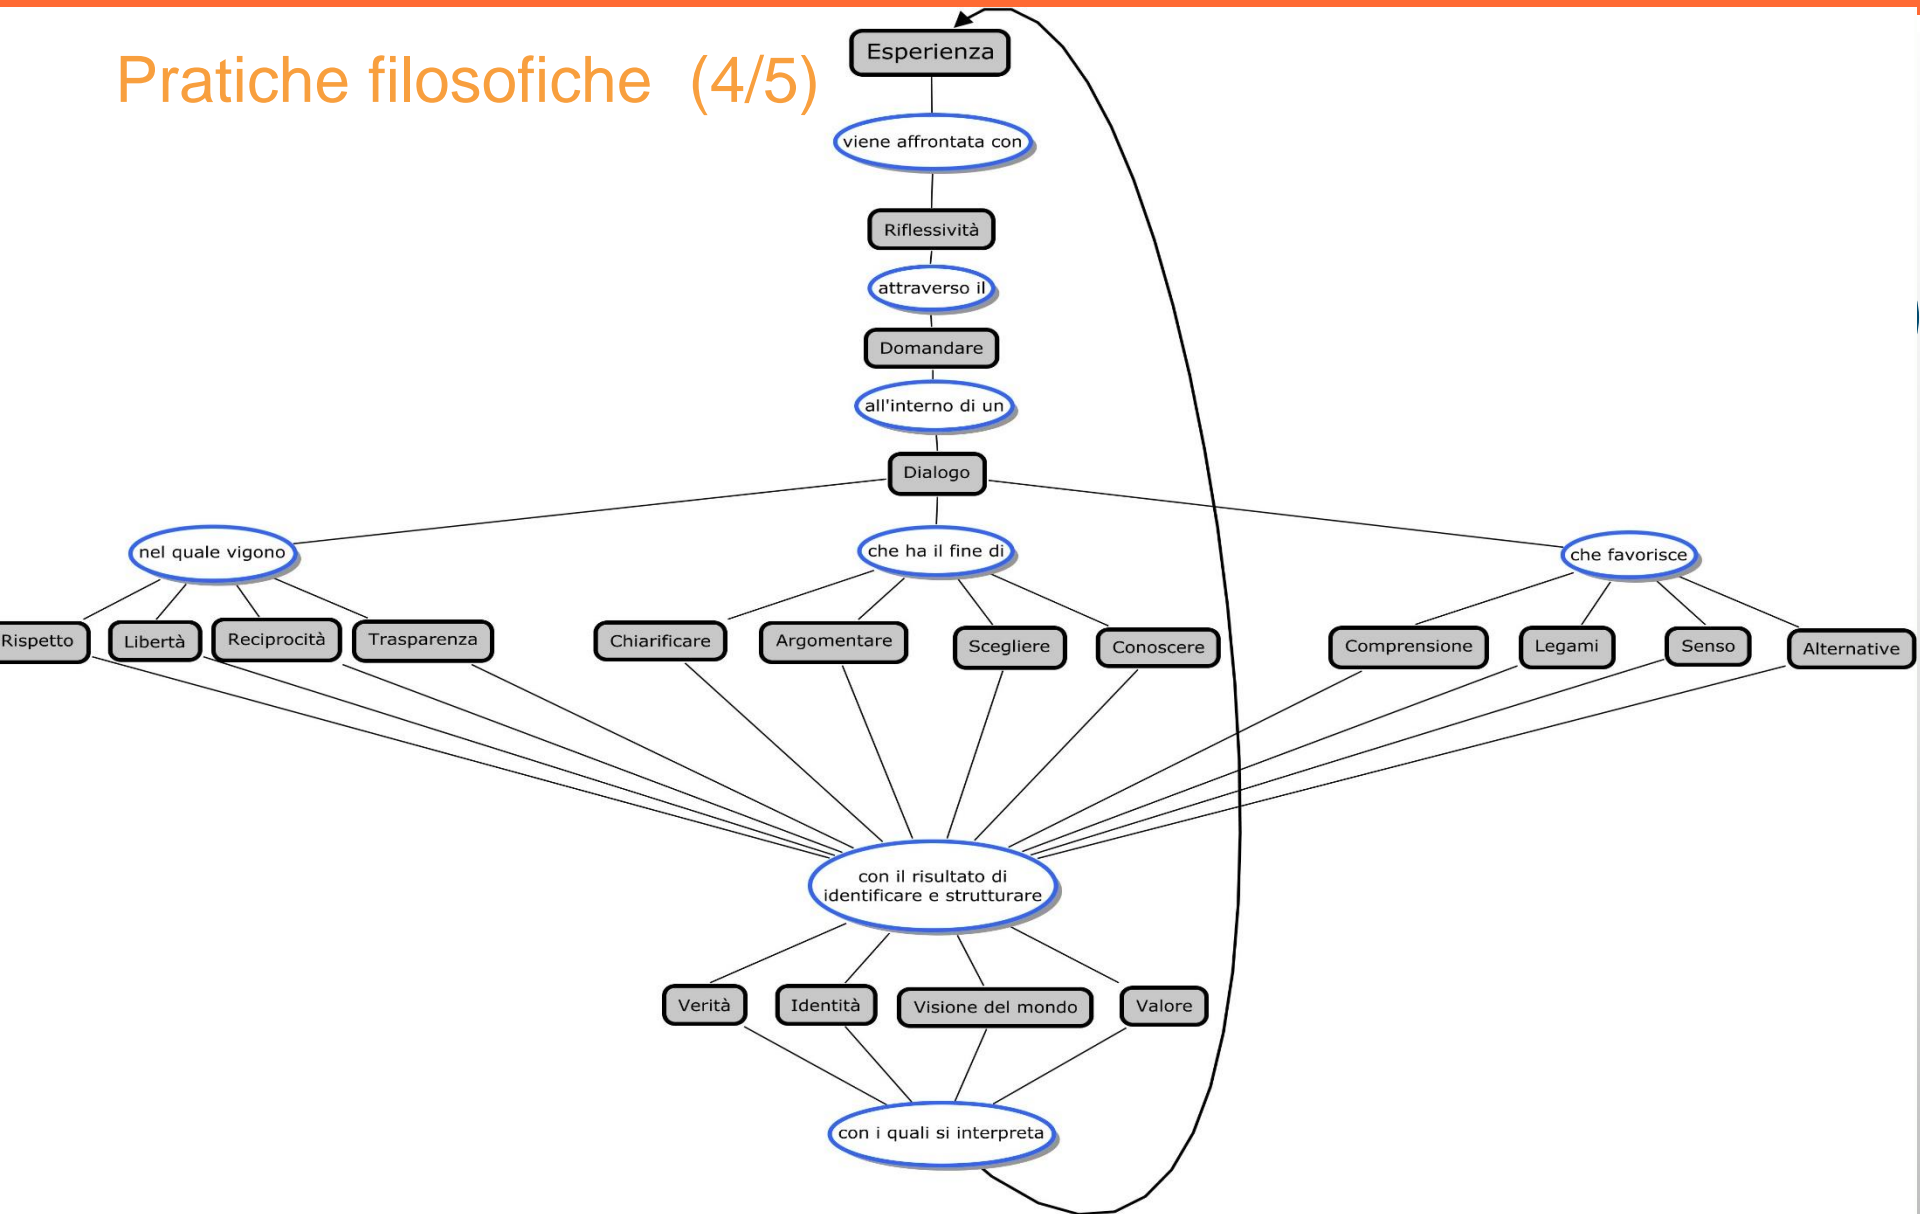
Pratiche filosofiche (4/5)

Esperienza

viene affrontata con

Riflessività

attraverso il

Domandare

all'interno di un

Dialogo

nel quale vigono

che ha il fine di

che favorisce

Rispetto

Libertà

Reciprocità

Trasparenza

Chiarificare

Argomentare

Scegliere

Conoscere

Comprensione

Legami

Senso

Alternative

con il risultato di identificare e strutturare

Verità

Identità

Visione del mondo

Valore

con i quali si interpreta